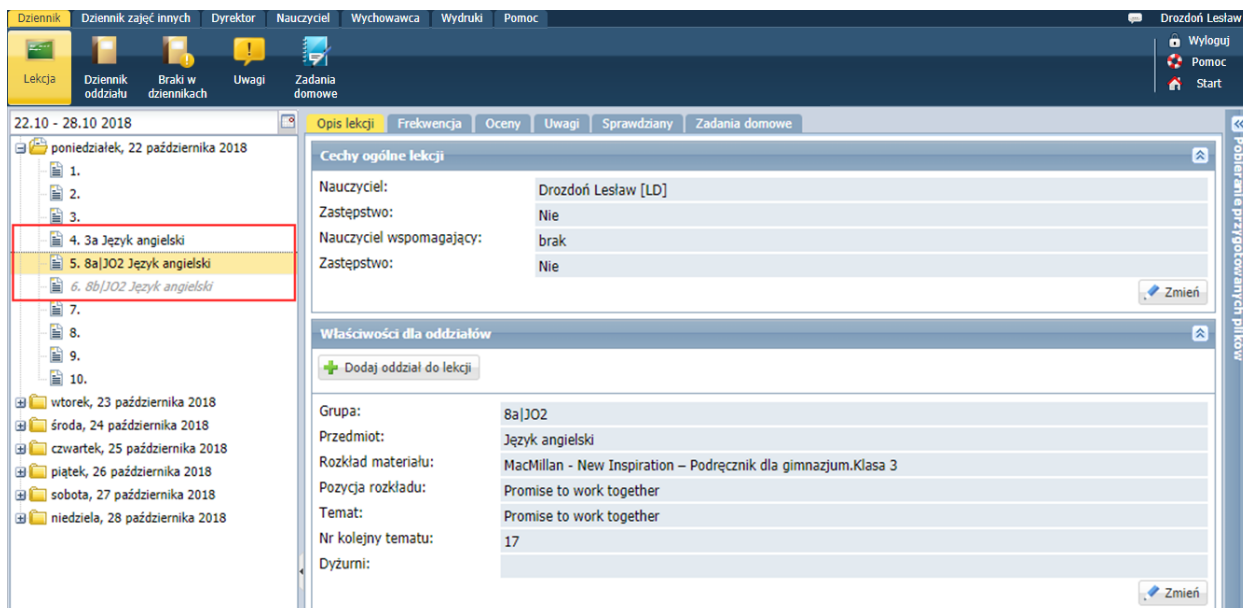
Dziennik | Dziennik zajęć innych | Dyrektor | Nauczyciel | Wychowawca | Wydruki | Pomoc

Drozdoń Lesław

Lekcja
Dziennik oddziału
Braki w dziennikach
Uwagi
Zadania domowe

Wyloguj
Pomoc
Start

22.10 - 28.10 2018

poniedziałek, 22 października 2018
1.
2.
3.
4. 3a Język angielski
5. 8a|JO2 Język angielski
6. 8b|JO2 Język angielski
7.
8.
9.
10.
wtorek, 23 października 2018
środa, 24 października 2018
czwartek, 25 października 2018
piątek, 26 października 2018
sobota, 27 października 2018
niedziela, 28 października 2018

Opis lekcji | Frekwencja | Oceny | Uwagi | Sprawdziany | Zadania domowe

Cechy ogólne lekcji

| | |
|---|---|
| Nauczyciel: | Drozdoń Lesław [LD] |
| Zastępstwo: | Nie |
| Nauczyciel wspomagający: | brak |
| Zastępstwo: | Nie |

Zmień

Właściwości dla oddziałów

Dodaj oddział do lekcji

| | |
|---|---|
| Grupa: | 8a|JO2 |
| Przedmiot: | Język angielski |
| Rozkład materiału: | MacMillan - New Inspiration – Podręcznik dla gimnazjum.Klasa 3 |
| Pozycja rozkładu: | Promise to work together |
| Temat: | Promise to work together |
| Nr kolejny tematu: | 17 |
| Dyżurni: | |

Zmień

Pobieranie przygotowanych plików